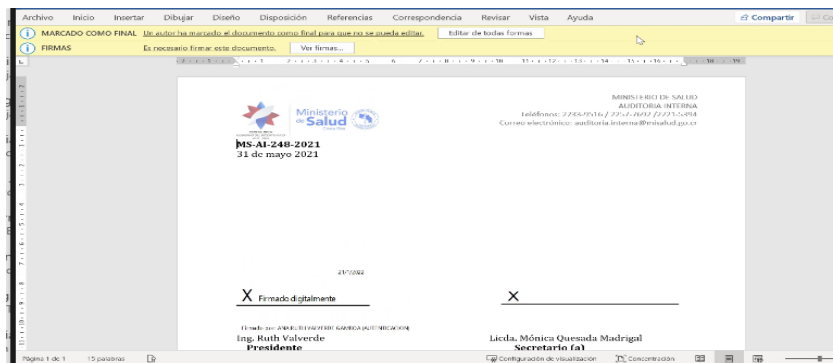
Archivo Inicio Insertar Dibujar Diseño Disposición Referencias Correspondencia Revisar Vista Ayuda

Compartir

MARCADO COMO FINAL Un autor ha marcado el documento como final para que no se pueda editar. Editar de todas formas

FIRMAS Es necesario firmar este documento. Ver firmas...

Ministerio de Salud Costa Rica

MINISTERIO DE SALUD
AUDITORIA INTERNA
Teléfonos: 2233-0516 / 2257-7602 / 2221-6494
Correo electrónico: auditoria.interna@misalud.go.cr

MS-AI-248-2021
31 de mayo 2021

21/7/2022

X Firmado digitalmente

X

Firmado por: ANA RUTH VALVERDE GAMBOA (AUTENTICACION)
Ing. Ruth Valverde
Presidente

Licda. Mónica Quesada Madrigal
Secretario (a)

Página 1 de 1 15 palabras

Configuración de visualización Concentración